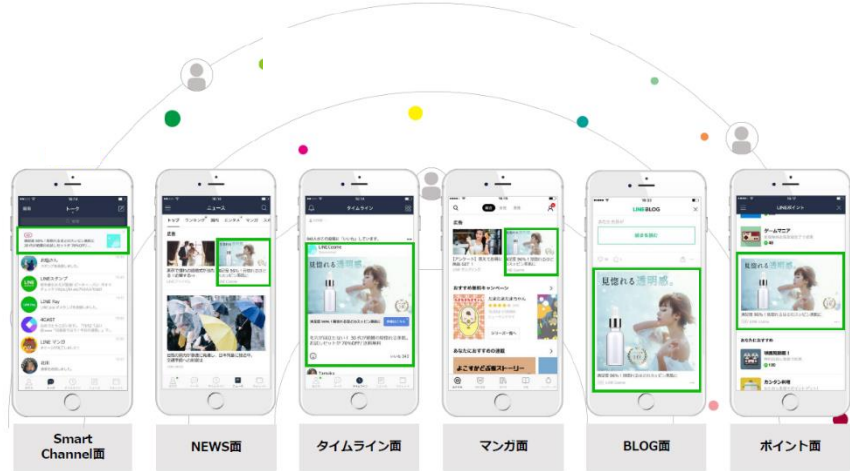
トーク
ニュース
タイムライン
LINE BLOG
LINEポイント
広告
トップ
ランキング
エンタメ
マンガ
LINEスタンプ
LINE Pay
LINE マンガ
ゲームマニア
見惚れる透明感。
見惚れる透明感。
見惚れる透明感。
おすすめ無料キャンペーン
あなたにおすすめの連載
よこすかで占魔ストーリー
Smart Channel面
NEWS面
タイムライン面
マンガ面
BLOG面
ポイント面